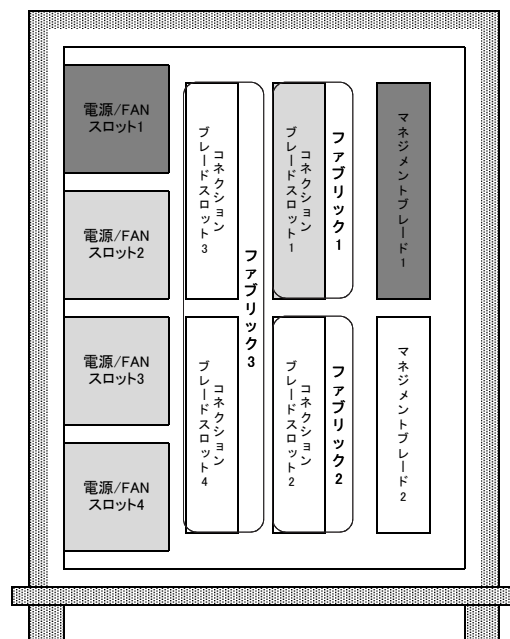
電源/FAN スロット1

電源/FAN スロット2

電源/FAN スロット3

電源/FAN スロット4

コネクション ブレードスロット3

ファブリック3

コネクション ブレードスロット4

コネクション ブレードスロット1

ファブリック1

コネクション ブレードスロット2

ファブリック2

マネジメントブレード1

マネジメントブレード2